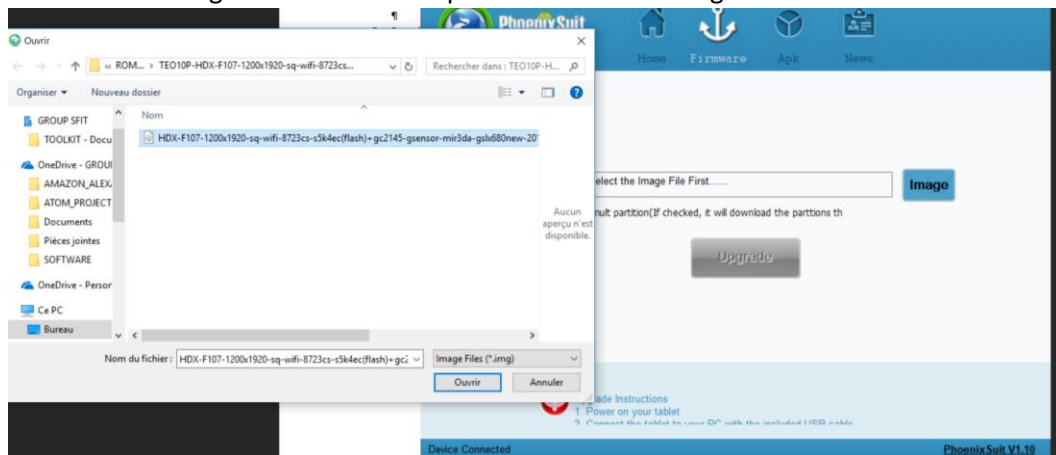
¶

PhoenixSuit

Home Firmware Apk News

Ouvrir

« ROM... › TEO10P-HDX-F107-1200x1920-sq-wifi-8723cs...

Rechercher dans : TEO10P-H...

Organiser ▾ Nouveau dossier

GROUP SFIT
TOOLKIT - Docu
OneDrive - GROUI
AMAZON_ALEX/
ATOM_PROJECT
Documents
Pièces jointes
SOFTWARE
OneDrive - Persor
Ce PC
Bureau

Nom

HDX-F107-1200x1920-sq-wifi-8723cs-s5k4ec(flash)+gc2145-gsensor-mir3da-gslx680new-20

Aucun aperçu n'est disponible.

Nom du fichier : HDX-F107-1200x1920-sq-wifi-8723cs-s5k4ec(flash)+gc2

Image Files (*.img)

Ouvrir Annuler

elect the Image File First......

Image

ult partition(If checked, it will download the parttions th

Upgrade

ade Instructions
1. Power on your tablet
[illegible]

Device Connected

PhoenixSuit V1.10